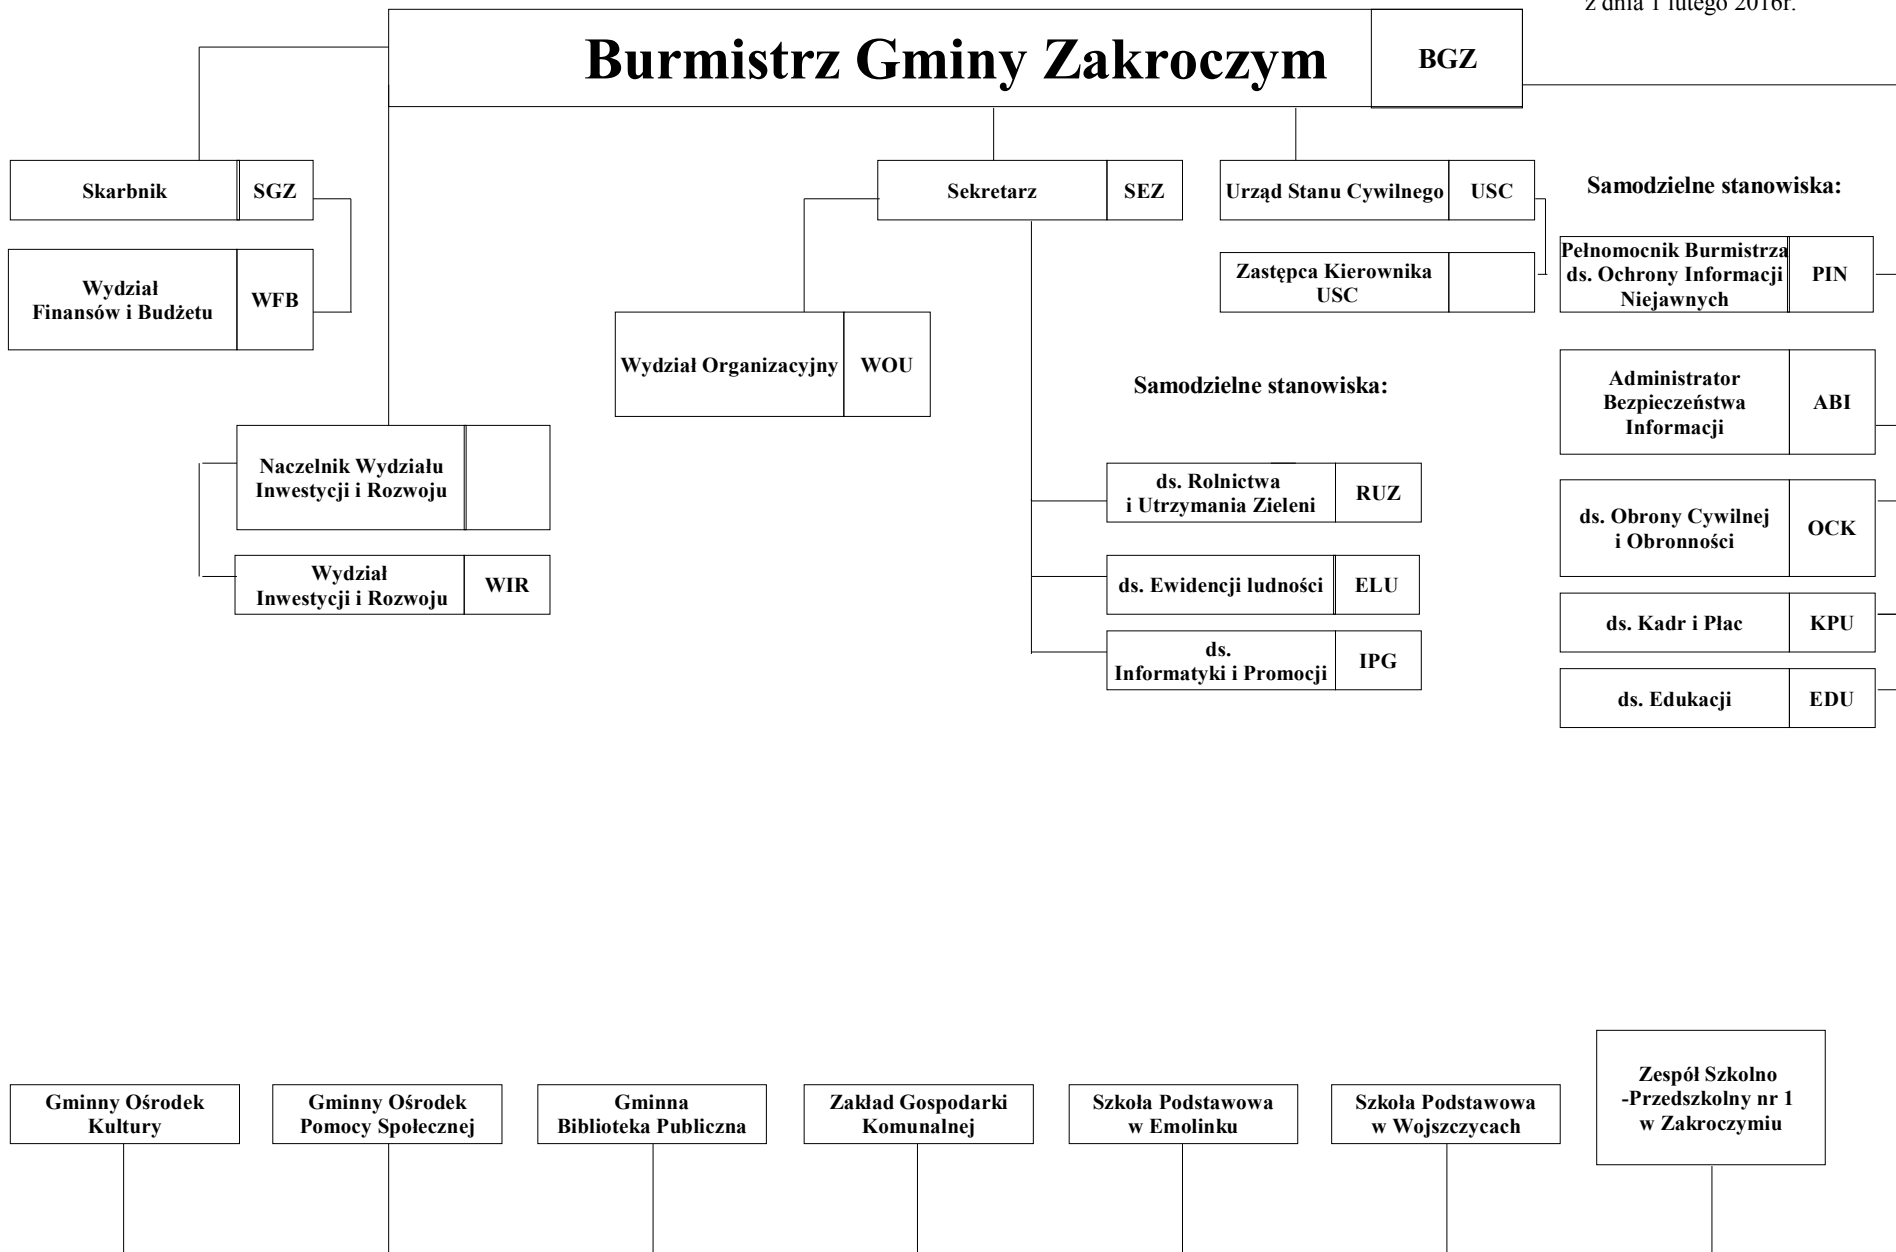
z dnia 1 lutego 2016r.

Burmistrz Gminy Zakroczym BGZ

Skarbnik SGZ

Wydział Finansów i Budżetu WFB

Sekretarz SEZ

Wydział Organizacyjny WOU

Urząd Stanu Cywilnego USC

Zastępca Kierownika USC

Samodzielne stanowiska:

Pełnomocnik Burmistrza ds. Ochrony Informacji Niejawnych PIN

Administrator Bezpieczeństwa Informacji ABI

ds. Obrony Cywilnej i Obronności OCK

ds. Kadr i Płac KPU

ds. Edukacji EDU

Samodzielne stanowiska:

ds. Rolnictwa i Utrzymania Zieleni RUZ

ds. Ewidencji ludności ELU

ds. Informatyki i Promocji IPG

Naczelnik Wydziału Inwestycji i Rozwoju

Wydział Inwestycji i Rozwoju WIR

Gminny Ośrodek Kultury

Gminny Ośrodek Pomocy Społecznej

Gminna Biblioteka Publiczna

Zakład Gospodarki Komunalnej

Szkoła Podstawowa w Emolinku

Szkoła Podstawowa w Wojszczycach

Zespół Szkolno -Przedszkolny nr 1 w Zakroczymiu